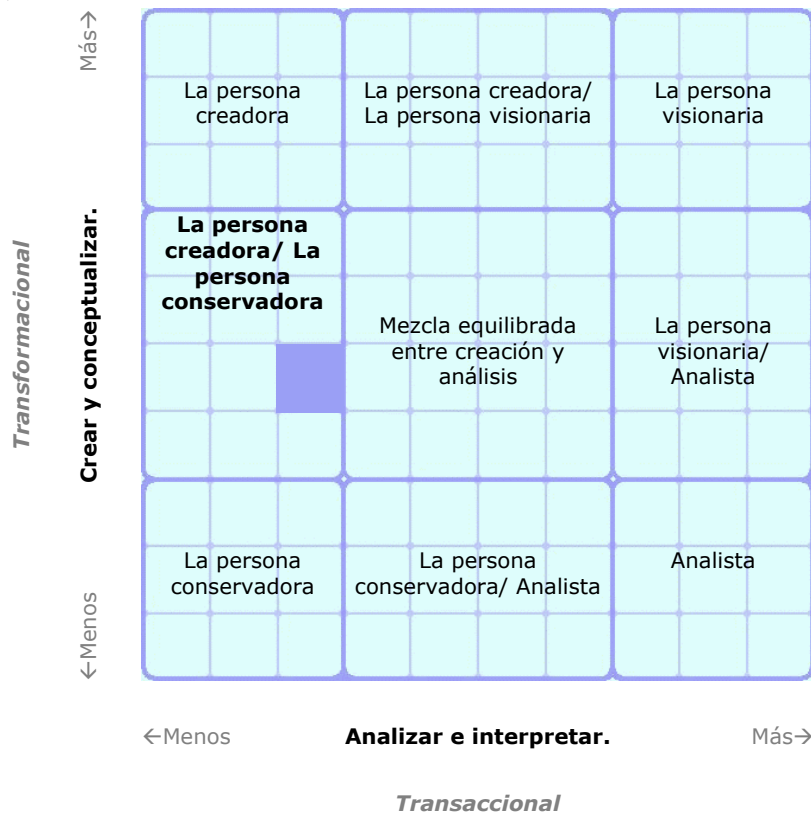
Transformacional

Crear y conceptualizar.

Más→

←Menos

| La persona creadora | La persona creadora/ La persona visionaria | La persona visionaria |
|---|---|---|
| **La persona creadora/ La persona conservadora** | Mezcla equilibrada entre creación y análisis | La persona visionaria/ Analista |
| La persona conservadora | La persona conservadora/ Analista | Analista |

←Menos **Analizar e interpretar.** Más→

Transaccional